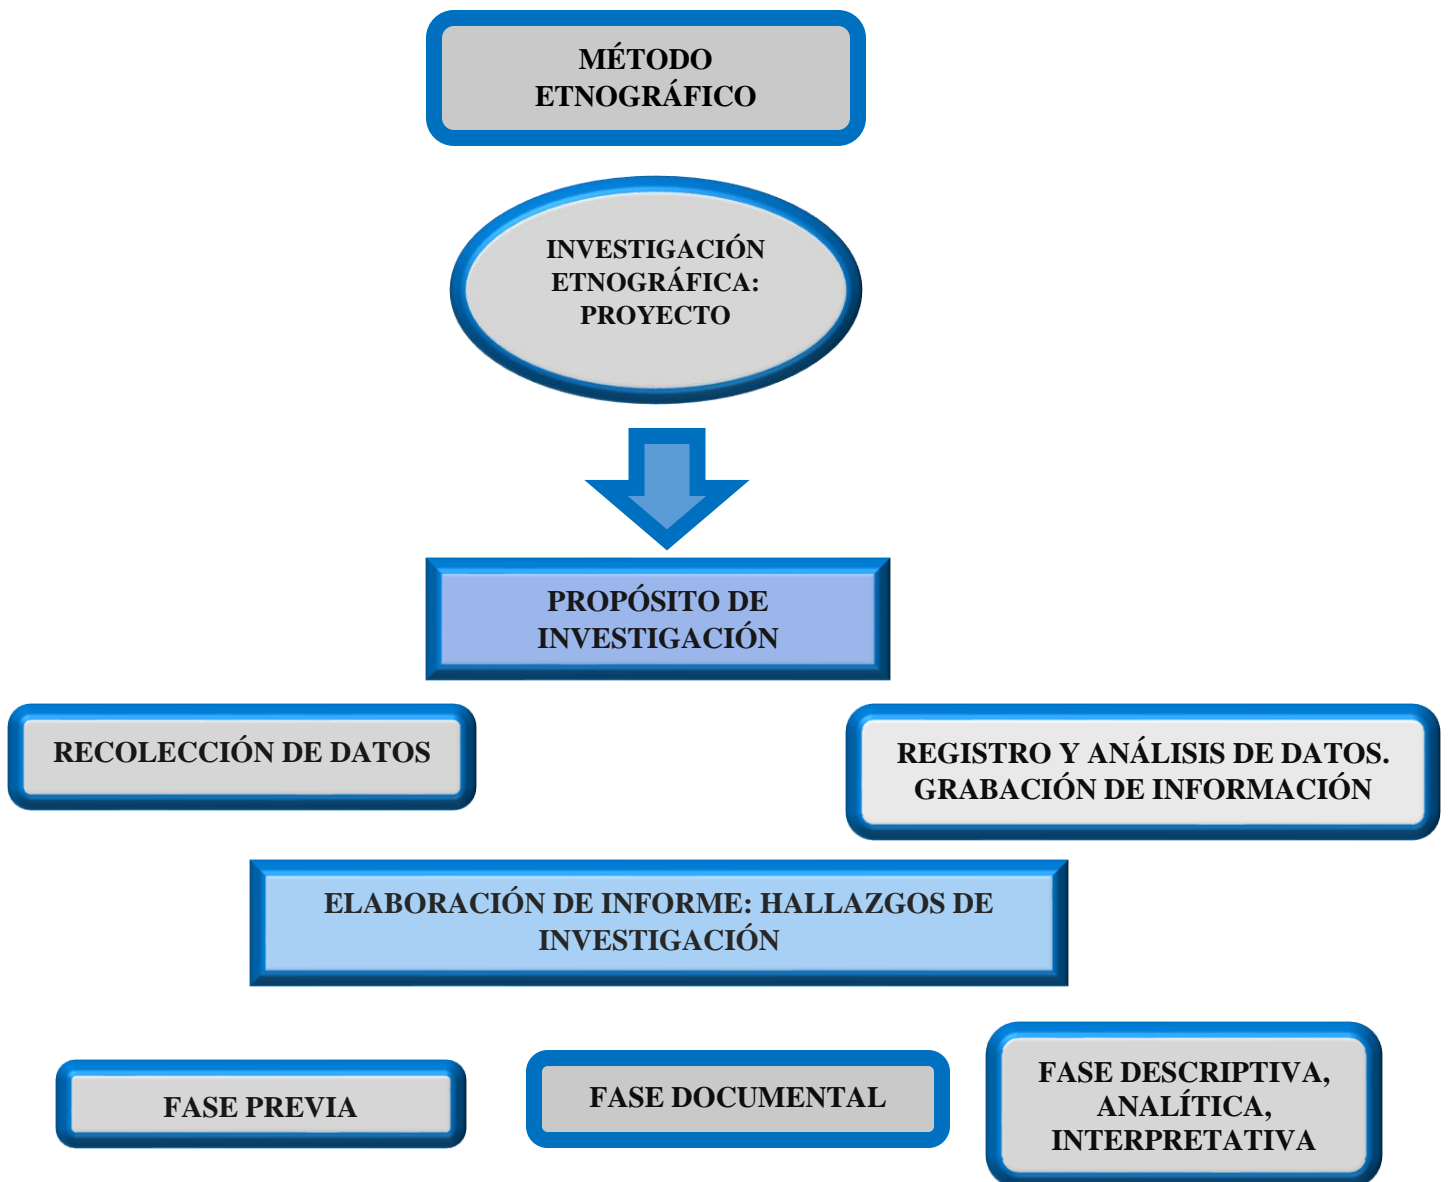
MÉTODO ETNOGRÁFICO

INVESTIGACIÓN ETNOGRÁFICA: PROYECTO

PROPÓSITO DE INVESTIGACIÓN

RECOLECCIÓN DE DATOS

REGISTRO Y ANÁLISIS DE DATOS. GRABACIÓN DE INFORMACIÓN

ELABORACIÓN DE INFORME: HALLAZGOS DE INVESTIGACIÓN

FASE PREVIA

FASE DOCUMENTAL

FASE DESCRIPTIVA, ANALÍTICA, INTERPRETATIVA